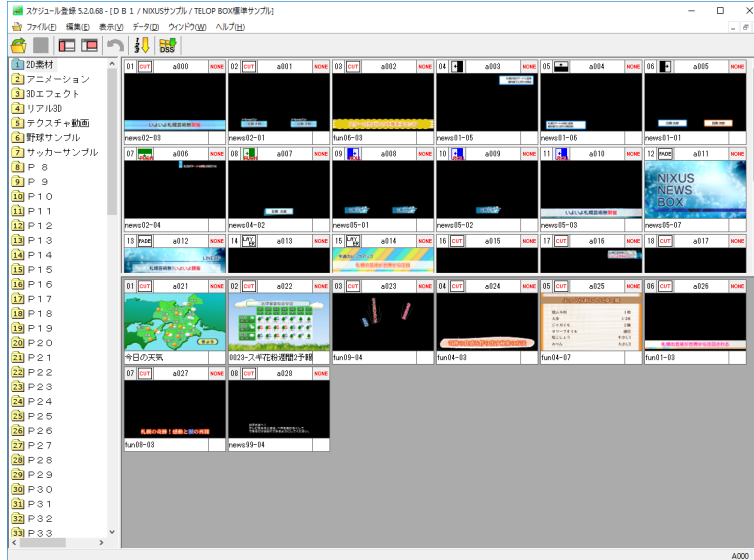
スケジュール登録 5.2.0.68 - [ＤＢ１ / NIXUSサンプル / TELOP BOX標準サンプル]
ファイル(F) 編集(E) 表示(V) データ(D) ウィンドウ(W) ヘルプ(H)

DSS

1 2D素材
2 アニメーション
3 3Dエフェクト
4 リアル3D
5 テクスチャ動画
6 野球サンプル
7 サッカーサンプル
8 Ｐ８
9 Ｐ９
10 Ｐ１０
11 Ｐ１１
12 Ｐ１２
13 Ｐ１３
14 Ｐ１４
15 Ｐ１５
16 Ｐ１６
17 Ｐ１７
18 Ｐ１８
19 Ｐ１９
20 Ｐ２０
21 Ｐ２１
22 Ｐ２２
23 Ｐ２３
24 Ｐ２４
25 Ｐ２５
26 Ｐ２６
27 Ｐ２７
28 Ｐ２８
29 Ｐ２９
30 Ｐ３０
31 Ｐ３１
32 Ｐ３２
33 Ｐ３３

01 CUT a000 NONE news02-03
02 CUT a001 NONE news02-01
03 CUT a002 NONE fun06-03
04 a003 NONE news01-05
05 a004 NONE news01-06
06 a005 NONE news01-01
07 a006 NONE news02-04
08 a007 NONE news04-02
09 a008 NONE news05-01
10 a009 NONE news05-02
11 a010 NONE news05-03
12 FADE a011 NONE news05-07
NIXUS NEWS BOX
13 FADE a012 NONE
14 a013 NONE
15 a014 NONE
16 CUT a015 NONE
17 CUT a016 NONE
18 CUT a017 NONE

01 CUT a021 NONE 今日の天気
02 CUT a022 NONE 0023-スギ花粉週間2予報
03 CUT a023 NONE fun09-04
04 CUT a024 NONE fun04-03
05 CUT a025 NONE fun04-07
06 CUT a026 NONE fun01-03
07 CUT a027 NONE fun08-03
08 CUT a028 NONE news99-04

A000